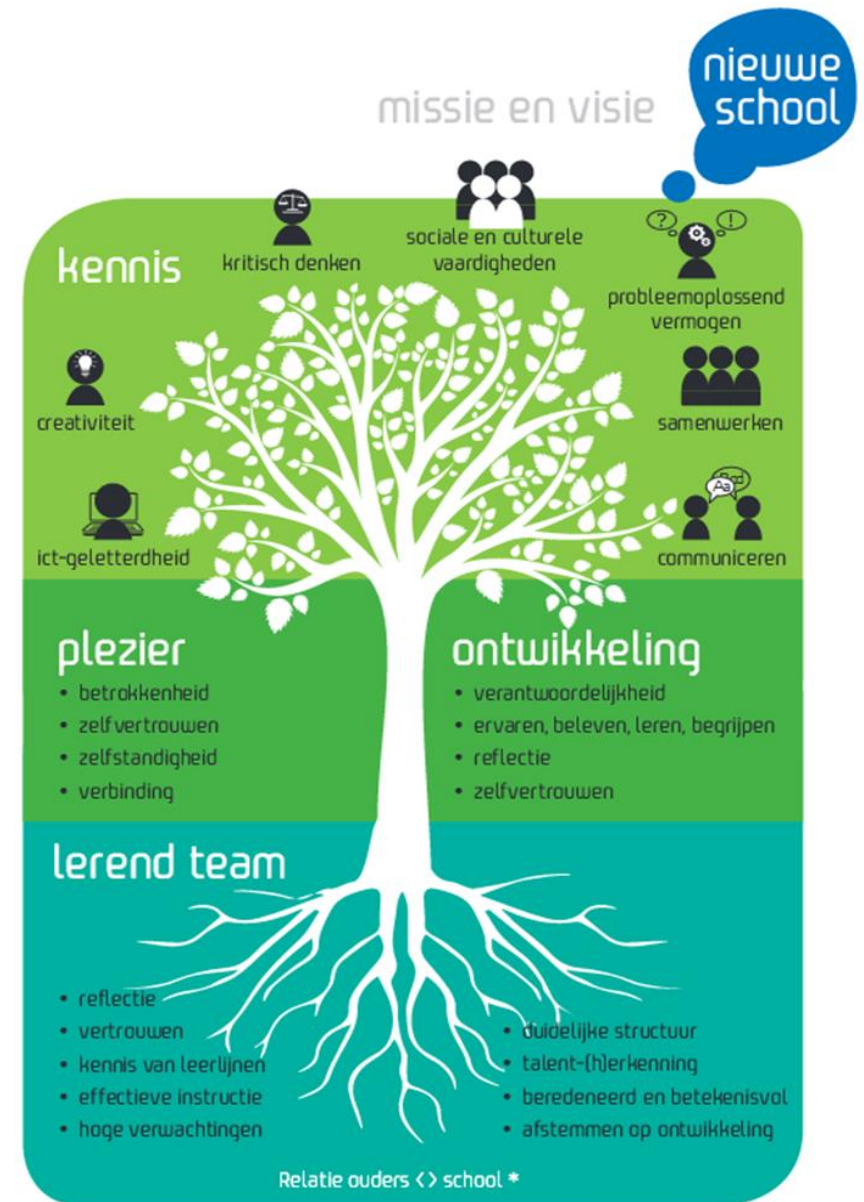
missie en visie

nieuwe school

kennis

kritisch denken

sociale en culturele vaardigheden

probleemoplossend vermogen

creativiteit

samenwerken

ict-geletterdheid

communiceren

plezier
• betrokkenheid
• zelfvertrouwen
• zelfstandigheid
• verbinding

ontwikkeling
• verantwoordelijkheid
• ervaren, beleven, leren, begrijpen
• reflectie
• zelfvertrouwen

lerend team
• reflectie
• vertrouwen
• kennis van leerlijnen
• effectieve instructie
• hoge verwachtingen

• duidelijke structuur
• talent-(h)erkenning
• beredeneerd en betekenisvol
• afstemmen op ontwikkeling

Relatie ouders <> school *